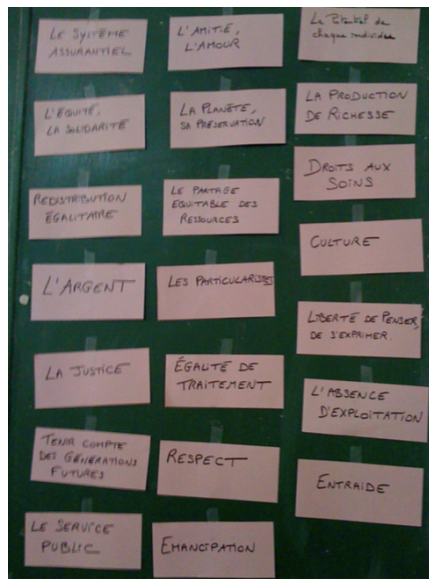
LE SYSTEME ASSURANTIEL

L'EQUITE, LA SOLIDARITE

REDISTRIBUTION EGALITAIRE

L'ARGENT

LA JUSTICE

TENIR COMPTE DES GÉNÉRATIONS FUTURES

LE SERVICE PUBLIC

L'AMITIE, L'AMOUR

LA PLANETE, SA PRESERVATION

LE PARTAGE EQUITABLE DES RESSOURCES

LES PARTICULARISMES

ÉGALITE DE TRAITEMENT

RESPECT

EMANCIPATION

Le Respect de chaque individu

LA PRODUCTION DE RICHESSE

DROITS AUX SOINS

CULTURE

LIBERTE DE PENSER, DE S'EXPRIMER

L'ABSENCE D'EXPLOITATION

ENTRAIDE